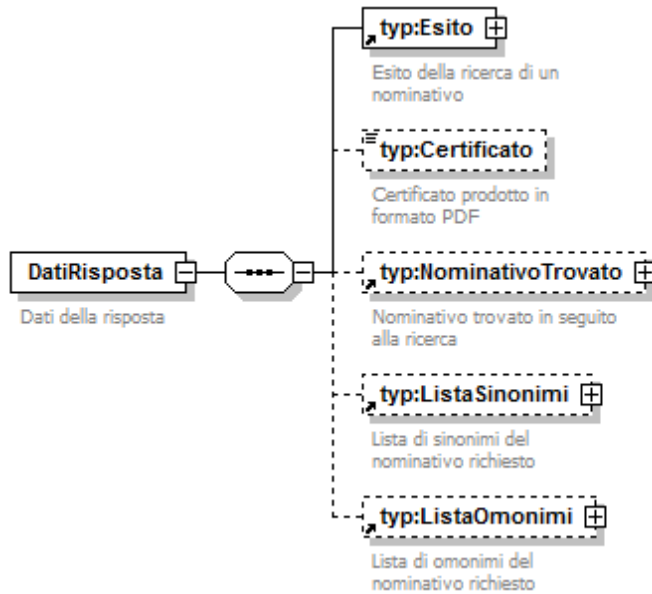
DatiRisposta

Dati della risposta

typ:Esito

Esito della ricerca di un nominativo

typ:Certificato

Certificato prodotto in formato PDF

typ:NominativoTrovato

Nominativo trovato in seguito alla ricerca

typ:ListaSinonimi

Lista di sinonimi del nominativo richiesto

typ:ListaOmonimi

Lista di omonimi del nominativo richiesto